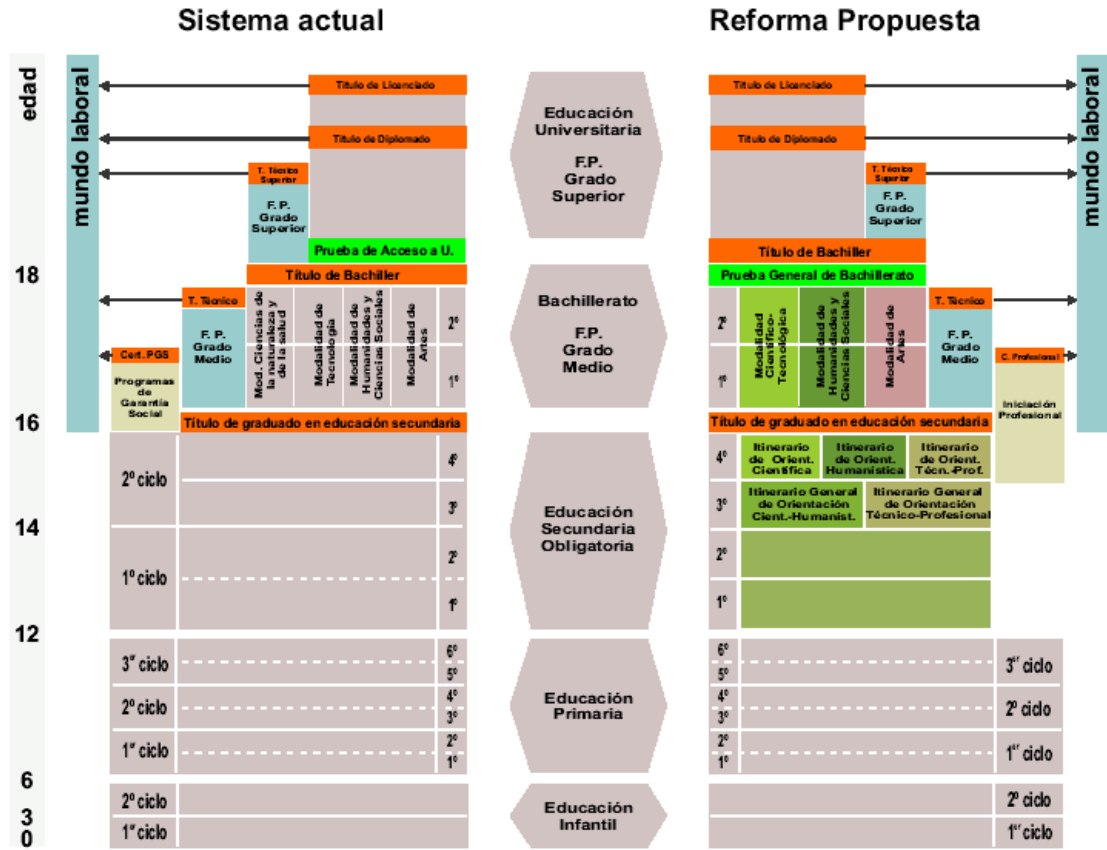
Sistema actual

Reforma Propuesta

edad

mundo laboral

Título de Licenciado

Título de Diplomado

T. Técnico Superior

F. P. Grado Superior

Prueba de Acceso a U.

Título de Bachiller

T. Técnico

F. P. Grado Medio

Mod. Ciencias de la naturaleza y de la salud

Modalidad de Tecnología

Modalidad de Humanidades y Ciencias Sociales

Modalidad de Artes

2º

1º

Cert. PGS

Programas de Garantía Social

Título de graduado en educación secundaria

2º ciclo

4º

3º

1º ciclo

2º

1º

3er ciclo

6º

5º

2º ciclo

4º

3º

1er ciclo

2º

1º

2º ciclo

1er ciclo

18

16

14

12

6

3

0

Educación Universitaria

F.P. Grado Superior

Bachillerato

F.P. Grado Medio

Educación Secundaria Obligatoria

Educación Primaria

Educación Infantil

Título de Licenciado

Título de Diplomado

T. Técnico Superior

F. P. Grado Superior

Título de Bachiller

Prueba General de Bachillerato

2º

1º

Modalidad Científico-Tecnológica

Modalidad de Humanidades y Ciencias Sociales

Modalidad de Artes

T. Técnico

F. P. Grado Medio

C. Profesional

Iniciación Profesional

Título de graduado en educación secundaria

4º

Itinerario de Orient. Científica

Itinerario de Orient. Humanística

Itinerario de Orient. Técn.-Prof.

3º

Itinerario General de Orientación Cient.-Humanist.

Itinerario General de Orientación Técnico-Profesional

2º

1º

6º

5º

3er ciclo

4º

3º

2º ciclo

2º

1º

1er ciclo

2º ciclo

1er ciclo

mundo laboral